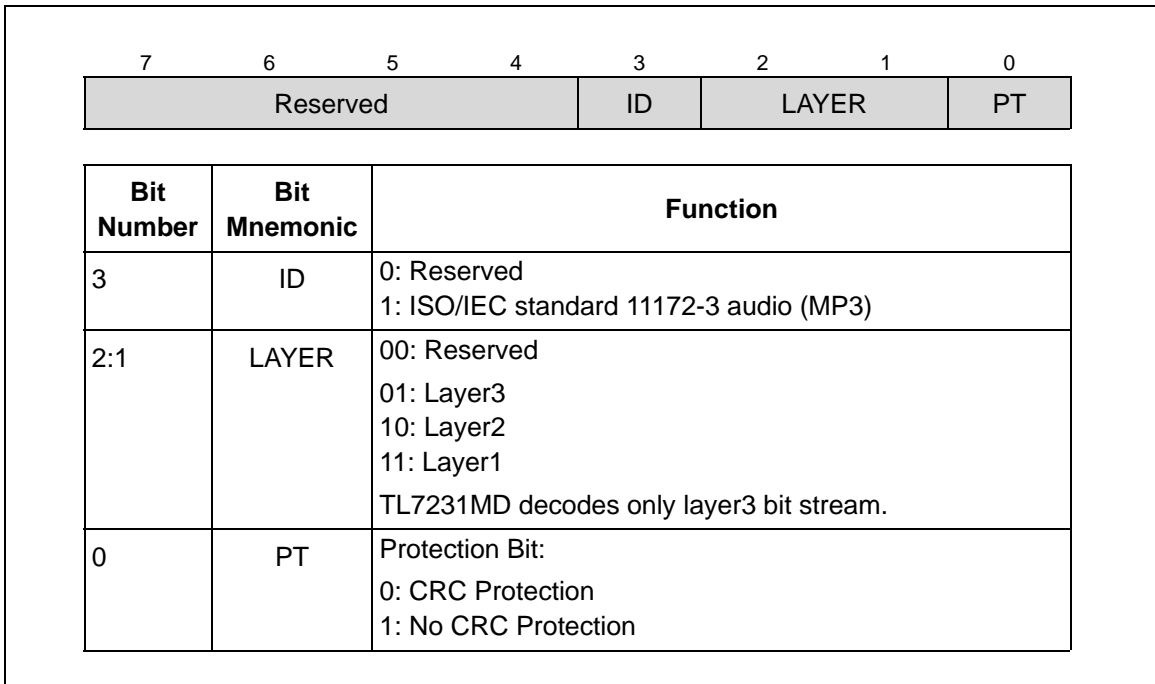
| 7 | 6 | 5 | 4 | 3 | 2 | 1 | 0 |
|---|---|---|---|---|---|---|---|
| Reserved | | | | ID | LAYER | | PT |

| Bit Number | Bit Mnemonic | Function |
|---|---|---|
| 3 | ID | 0: Reserved<br>1: ISO/IEC standard 11172-3 audio (MP3) |
| 2:1 | LAYER | 00: Reserved<br>01: Layer3<br>10: Layer2<br>11: Layer1<br>TL7231MD decodes only layer3 bit stream. |
| 0 | PT | Protection Bit:<br>0: CRC Protection<br>1: No CRC Protection |